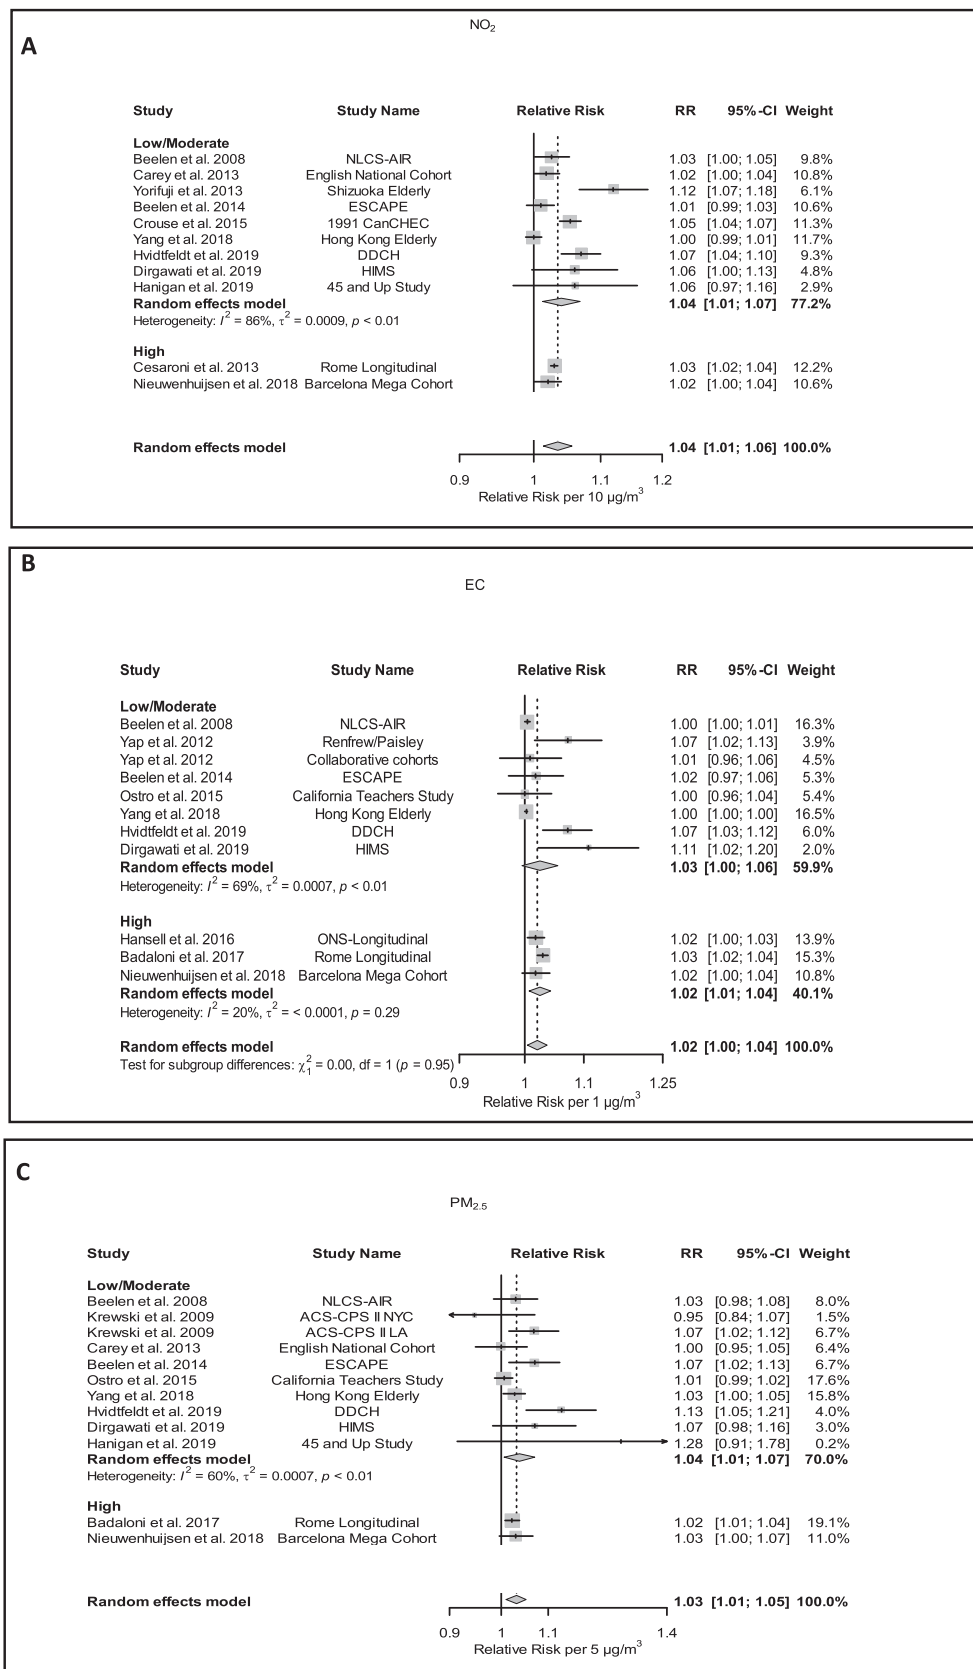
A

$NO_2$

| Study | Study Name | Relative Risk | RR | 95%-CI | Weight |
|---|---|---|---|---|---|
| **Low/Moderate** | | | | | |
| Beelen et al. 2008 | NLCS-AIR | | 1.03 | [1.00; 1.05] | 9.8% |
| Carey et al. 2013 | English National Cohort | | 1.02 | [1.00; 1.04] | 10.8% |
| Yorifuji et al. 2013 | Shizuoka Elderly | | 1.12 | [1.07; 1.18] | 6.1% |
| Beelen et al. 2014 | ESCAPE | | 1.01 | [0.99; 1.03] | 10.6% |
| Crouse et al. 2015 | 1991 CanCHEC | | 1.05 | [1.04; 1.07] | 11.3% |
| Yang et al. 2018 | Hong Kong Elderly | | 1.00 | [0.99; 1.01] | 11.7% |
| Hvidtfeldt et al. 2019 | DDCH | | 1.07 | [1.04; 1.10] | 9.3% |
| Dirgawati et al. 2019 | HIMS | | 1.06 | [1.00; 1.13] | 4.8% |
| Hanigan et al. 2019 | 45 and Up Study | | 1.06 | [0.97; 1.16] | 2.9% |
| **Random effects model** | | | **1.04** | **[1.01; 1.07]** | **77.2%** |
| Heterogeneity: $I^2$ = 86%, $\tau^2$ = 0.0009, $p$ < 0.01 | | | | | |
| **High** | | | | | |
| Cesaroni et al. 2013 | Rome Longitudinal | | 1.03 | [1.02; 1.04] | 12.2% |
| Nieuwenhuijsen et al. 2018 | Barcelona Mega Cohort | | 1.02 | [1.00; 1.04] | 10.6% |
| **Random effects model** | | | **1.04** | **[1.01; 1.06]** | **100.0%** |

0.9 1 1.1 1.2
Relative Risk per 10 μg/m$^3$

B

EC

| Study | Study Name | Relative Risk | RR | 95%-CI | Weight |
|---|---|---|---|---|---|
| **Low/Moderate** | | | | | |
| Beelen et al. 2008 | NLCS-AIR | | 1.00 | [1.00; 1.01] | 16.3% |
| Yap et al. 2012 | Renfrew/Paisley | | 1.07 | [1.02; 1.13] | 3.9% |
| Yap et al. 2012 | Collaborative cohorts | | 1.01 | [0.96; 1.06] | 4.5% |
| Beelen et al. 2014 | ESCAPE | | 1.02 | [0.97; 1.06] | 5.3% |
| Ostro et al. 2015 | California Teachers Study | | 1.00 | [0.96; 1.04] | 5.4% |
| Yang et al. 2018 | Hong Kong Elderly | | 1.00 | [1.00; 1.00] | 16.5% |
| Hvidtfeldt et al. 2019 | DDCH | | 1.07 | [1.03; 1.12] | 6.0% |
| Dirgawati et al. 2019 | HIMS | | 1.11 | [1.02; 1.20] | 2.0% |
| **Random effects model** | | | **1.03** | **[1.00; 1.06]** | **59.9%** |
| Heterogeneity: $I^2$ = 69%, $\tau^2$ = 0.0007, $p$ < 0.01 | | | | | |
| **High** | | | | | |
| Hansell et al. 2016 | ONS-Longitudinal | | 1.02 | [1.00; 1.03] | 13.9% |
| Badaloni et al. 2017 | Rome Longitudinal | | 1.03 | [1.02; 1.04] | 15.3% |
| Nieuwenhuijsen et al. 2018 | Barcelona Mega Cohort | | 1.02 | [1.00; 1.04] | 10.8% |
| **Random effects model** | | | **1.02** | **[1.01; 1.04]** | **40.1%** |
| Heterogeneity: $I^2$ = 20%, $\tau^2$ = < 0.0001, $p$ = 0.29 | | | | | |
| **Random effects model** | | | **1.02** | **[1.00; 1.04]** | **100.0%** |
| Test for subgroup differences: $\chi^2_1$ = 0.00, df = 1 ($p$ = 0.95) | | | | | |

0.9 1 1.1 1.25
Relative Risk per 1 μg/m$^3$

C

$PM_{2.5}$

| Study | Study Name | Relative Risk | RR | 95%-CI | Weight |
|---|---|---|---|---|---|
| **Low/Moderate** | | | | | |
| Beelen et al. 2008 | NLCS-AIR | | 1.03 | [0.98; 1.08] | 8.0% |
| Krewski et al. 2009 | ACS-CPS II NYC | | 0.95 | [0.84; 1.07] | 1.5% |
| Krewski et al. 2009 | ACS-CPS II LA | | 1.07 | [1.02; 1.12] | 6.7% |
| Carey et al. 2013 | English National Cohort | | 1.00 | [0.95; 1.05] | 6.4% |
| Beelen et al. 2014 | ESCAPE | | 1.07 | [1.02; 1.13] | 6.7% |
| Ostro et al. 2015 | California Teachers Study | | 1.01 | [0.99; 1.02] | 17.6% |
| Yang et al. 2018 | Hong Kong Elderly | | 1.03 | [1.00; 1.05] | 15.8% |
| Hvidtfeldt et al. 2019 | DDCH | | 1.13 | [1.05; 1.21] | 4.0% |
| Dirgawati et al. 2019 | HIMS | | 1.07 | [0.98; 1.16] | 3.0% |
| Hanigan et al. 2019 | 45 and Up Study | | 1.28 | [0.91; 1.78] | 0.2% |
| **Random effects model** | | | **1.04** | **[1.01; 1.07]** | **70.0%** |
| Heterogeneity: $I^2$ = 60%, $\tau^2$ = 0.0007, $p$ < 0.01 | | | | | |
| **High** | | | | | |
| Badaloni et al. 2017 | Rome Longitudinal | | 1.02 | [1.01; 1.04] | 19.1% |
| Nieuwenhuijsen et al. 2018 | Barcelona Mega Cohort | | 1.03 | [1.00; 1.07] | 11.0% |
| **Random effects model** | | | **1.03** | **[1.01; 1.05]** | **100.0%** |

0.9 1 1.1 1.4
Relative Risk per 5 μg/m$^3$